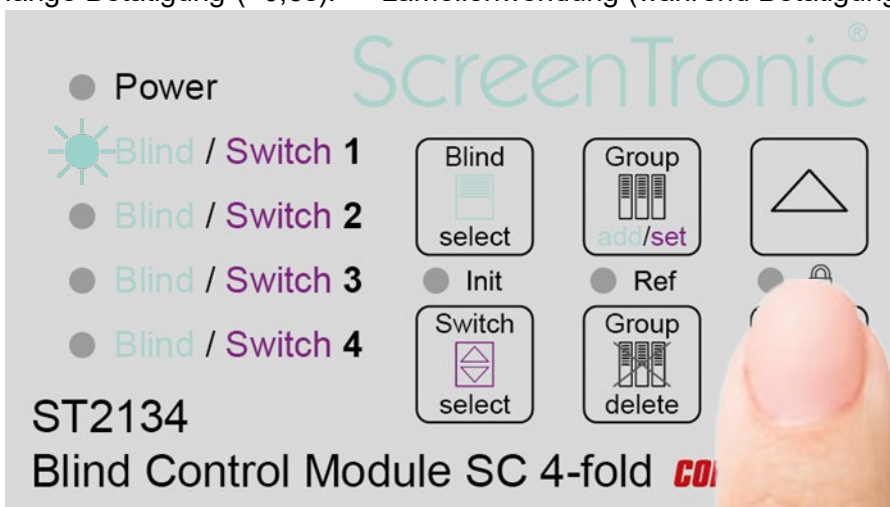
lange Betätigung (> 0,6s): → Lamellenwendung (während Betätigung

ScreenTronic®

Power

Blind / Switch 1

Blind / Switch 2

Blind / Switch 3

Blind / Switch 4

Blind select

Group add/set

Init

Ref

Switch select

Group delete

ST2134

Blind Control Module SC 4-fold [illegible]